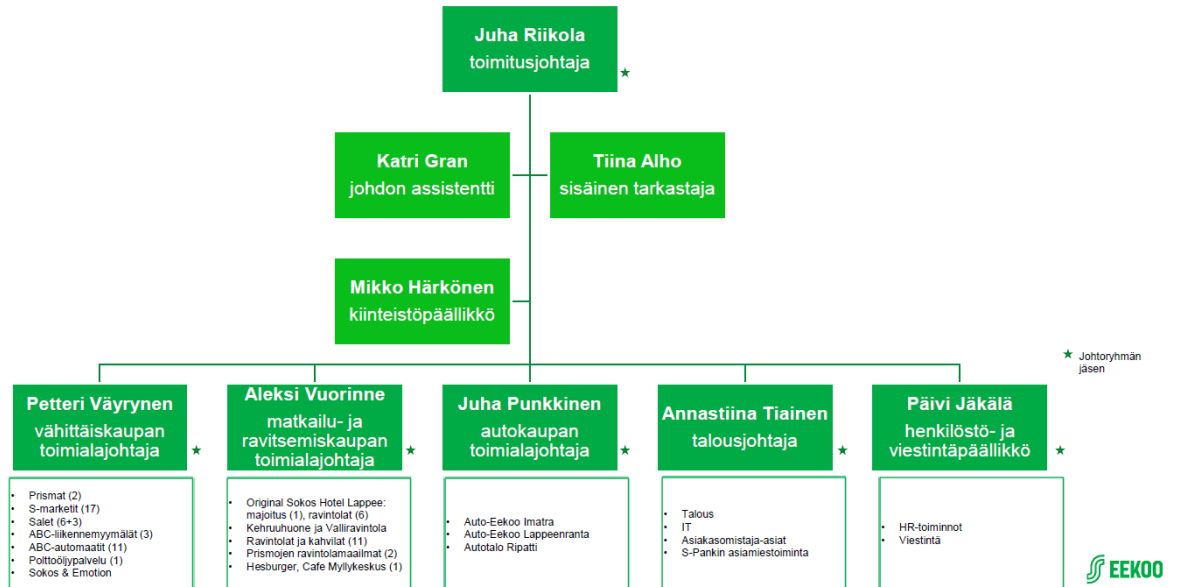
Juha Riikola
toimitusjohtaja ★

Katri Gran
johdon assistentti

Tiina Alho
sisäinen tarkastaja

Mikko Härkönen
kiinteistöpäällikkö

★ Johtoryhmän jäsen

Petteri Väyrynen
vähittäiskaupan toimialajohtaja ★

- Prismat (2)
- S-marketit (17)
- Salet (6+3)
- ABC-liikennemyymälät (3)
- ABC-automaatit (11)
- Polttoöljypalvelu (1)
- Sokos & Emotion

Aleksi Vuorinne
matkailu- ja ravitsemiskaupan toimialajohtaja ★

- Original Sokos Hotel Lappee: majoitus (1), ravintolat (6)
- Kehruuhuone ja Valliravintola
- Ravintolat ja kahvilat (11)
- Prismojen ravintolamaailmat (2)
- Hesburger, Cafe Myllykeskus (1)

Juha Punkkinen
autokaupan toimialajohtaja ★

- Auto-Eekoo Imatra
- Auto-Eekoo Lappeenranta
- Autotalo Ripatti

Annastiina Tiainen
talousjohtaja ★

- Talous
- IT
- Asiakasomistaja-asiat
- S-Pankin asiamiestoiminta

Päivi Jäkälä
henkilöstö- ja viestintäpäällikkö ★

- HR-toiminnot
- Viestintä

EEKOO